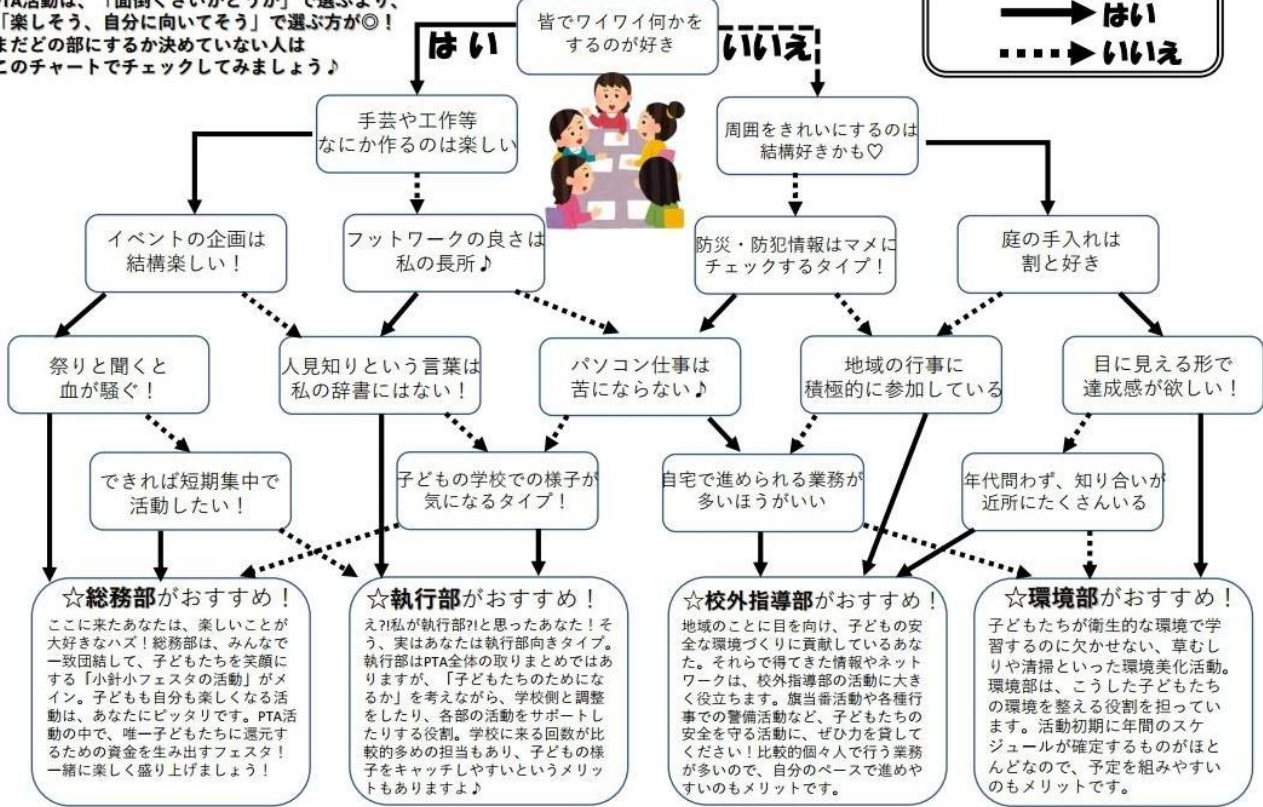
PTA活動は、「面倒くさいかどうか」で選ぶより、
「楽しそう、自分に向いてそう」で選ぶ方が◎！
まだどの部にするか決めていない人は
このチャートでチェックしてみましょう♪

→ はい
····▶ いいえ

皆でワイワイ何かをするのが好き

はい

いいえ

手芸や工作等なにか作るのは楽しい

周囲をきれいにするのは結構好きかも♡

イベントの企画は結構楽しい！

フットワークの良さは私の長所♪

防災・防犯情報はマメにチェックするタイプ！

庭の手入れは割と好き

祭りと聞くと血が騒ぐ！

人見知りという言葉は私の辞書にはない！

パソコン仕事は苦にならない♪

地域の行事に積極的に参加している

目に見える形で達成感が欲しい！

できれば短期集中で活動したい！

子どもの学校での様子が気になるタイプ！

自宅で進められる業務が多いほうがいい

年代問わず、知り合いが近所にたくさんいる

☆総務部がおすすめ！
ここに来たあなたは、楽しいことが大好きなハズ！総務部は、みんなで一致団結して、子どもたちを笑顔にする「小針小フェスタの活動」がメイン。子どもも自分も楽しくなる活動は、あなたにピッタリです。PTA活動の中で、唯一子どもたちに還元するための資金を生み出すフェスタ！一緒に楽しく盛り上げましょう！

☆執行部がおすすめ！
え?!私が執行部?!と思ったあなた！そう、実はあなたは執行部向きタイプ。執行部はPTA全体の取りまとめではありますが、「子どもたちのためになるか」を考えながら、学校側と調整をしたり、各部の活動をサポートしたりする役割。学校に来る回数が比較的多めの担当もあり、子どもの様子をキャッチしやすいというメリットもありますよ♪

☆校外指導部がおすすめ！
地域のことに目を向け、子どもの安全な環境づくりに貢献しているあなた。それらで得てきた情報やネットワークは、校外指導部の活動に大きく役立ちます。旗当番活動や各種行事での警備活動など、子どもたちの安全を守る活動に、ぜひ力を貸してください！比較的個々人で行う業務が多いので、自分のペースで進めやすいのもメリットです。

☆環境部がおすすめ！
子どもたちが衛生的な環境で学習するのに欠かせない、草むしりや清掃といった環境美化活動。環境部は、こうした子どもたちの環境を整える役割を担っています。活動初期に年間のスケジュールが確定するものがほとんどなので、予定を組みやすいのもメリットです。